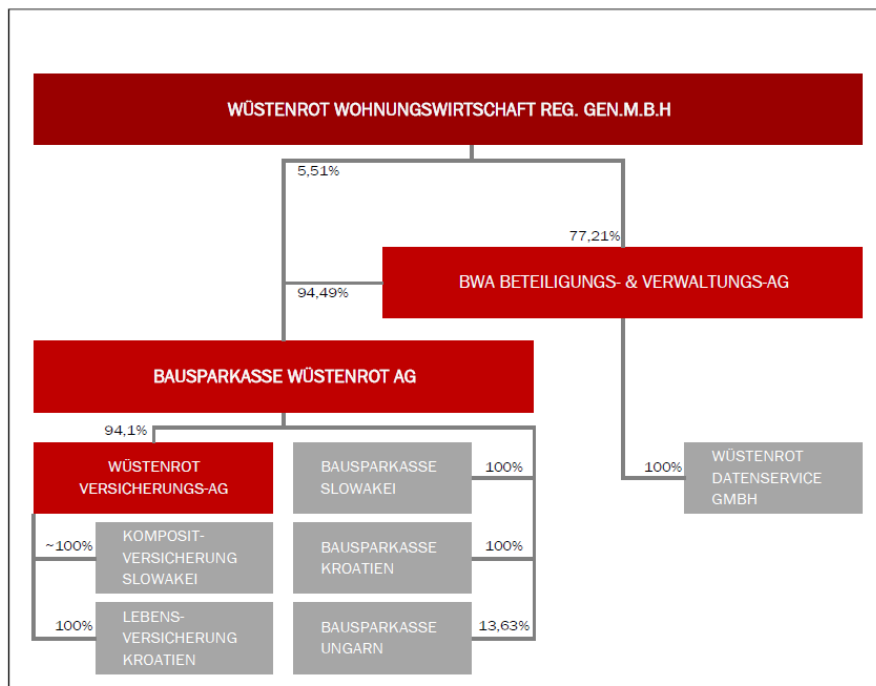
WÜSTENROT WOHNUNGSWIRTSCHAFT REG. GEN.M.B.H

5,51%

77,21%

BWA BETEILIGUNGS- & VERWALTUNGS-AG

94,49%

BAUSPARKASSE WÜSTENROT AG

94,1%

WÜSTENROT VERSICHERUNGS-AG

BAUSPARKASSE SLOWAKEI

100%

100%

WÜSTENROT DATENSERVICE GMBH

~100%

KOMPOSIT-VERSICHERUNG SLOWAKEI

BAUSPARKASSE KROATIEN

100%

100%

LEBENS-VERSICHERUNG KROATIEN

BAUSPARKASSE UNGARN

13,63%